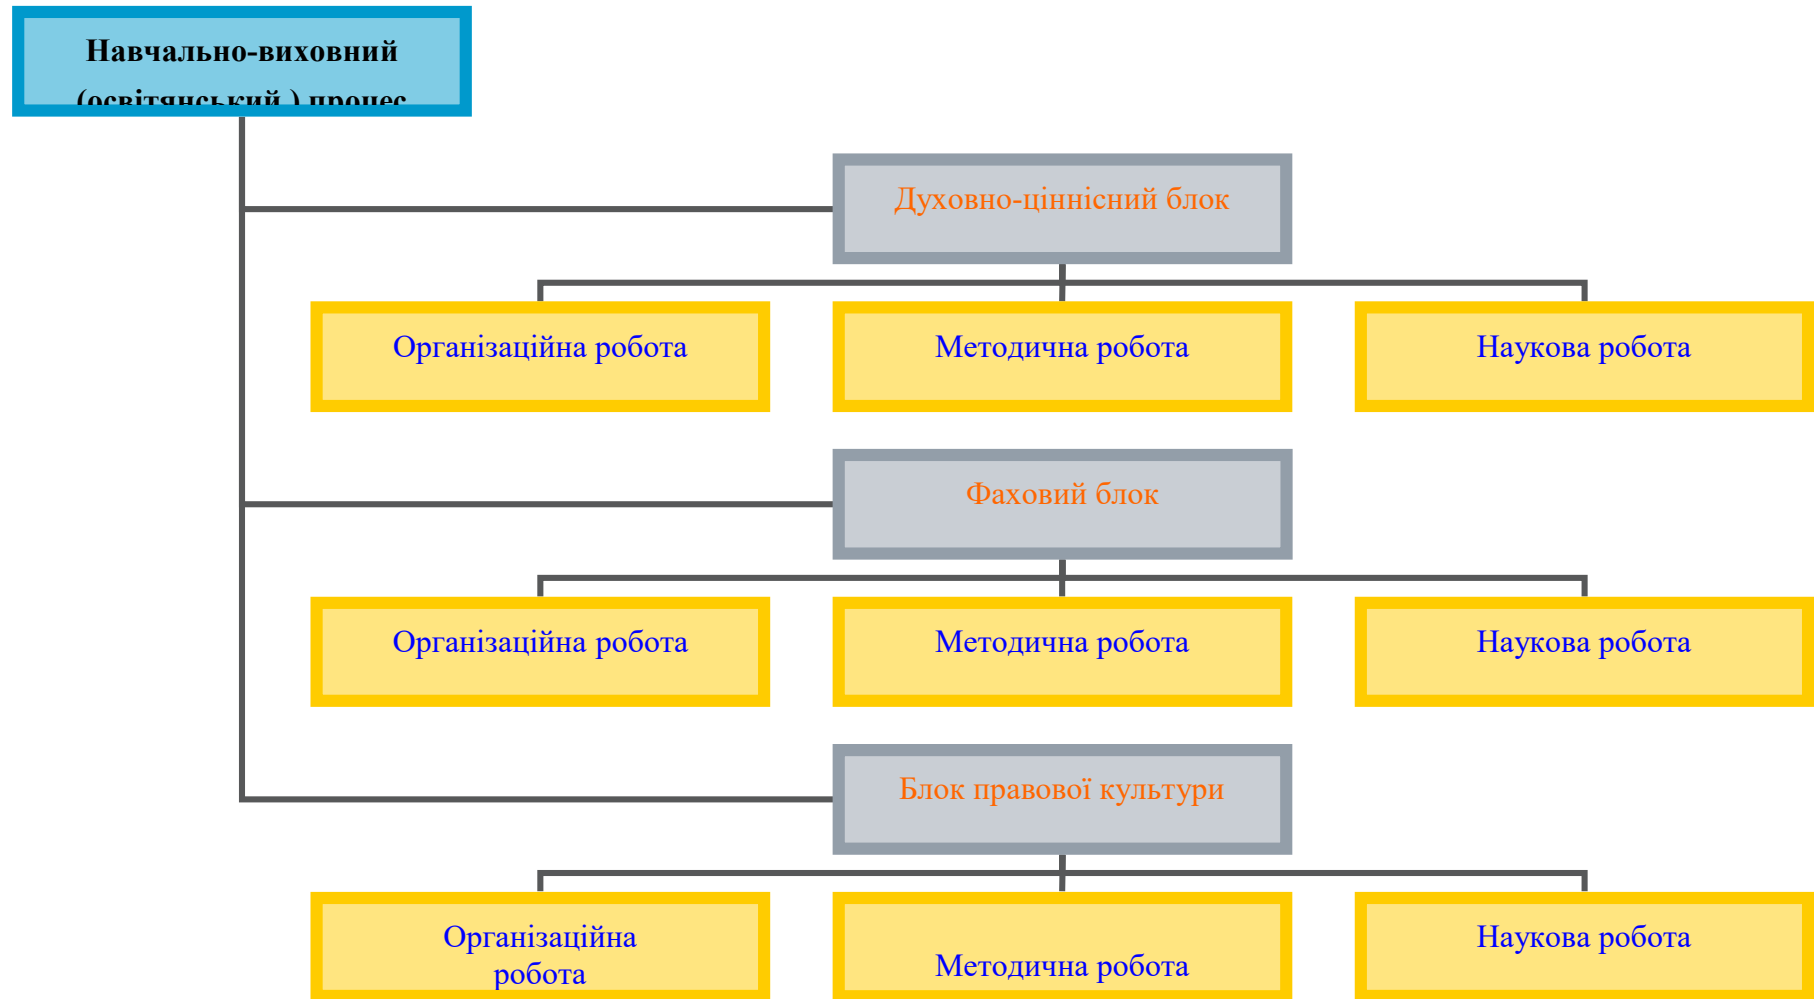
Навчально-виховний (освітянський ) процес

Духовно-ціннісний блок

Організаційна робота

Методична робота

Наукова робота

Фаховий блок

Організаційна робота

Методична робота

Наукова робота

Блок правової культури

Організаційна робота

Методична робота

Наукова робота